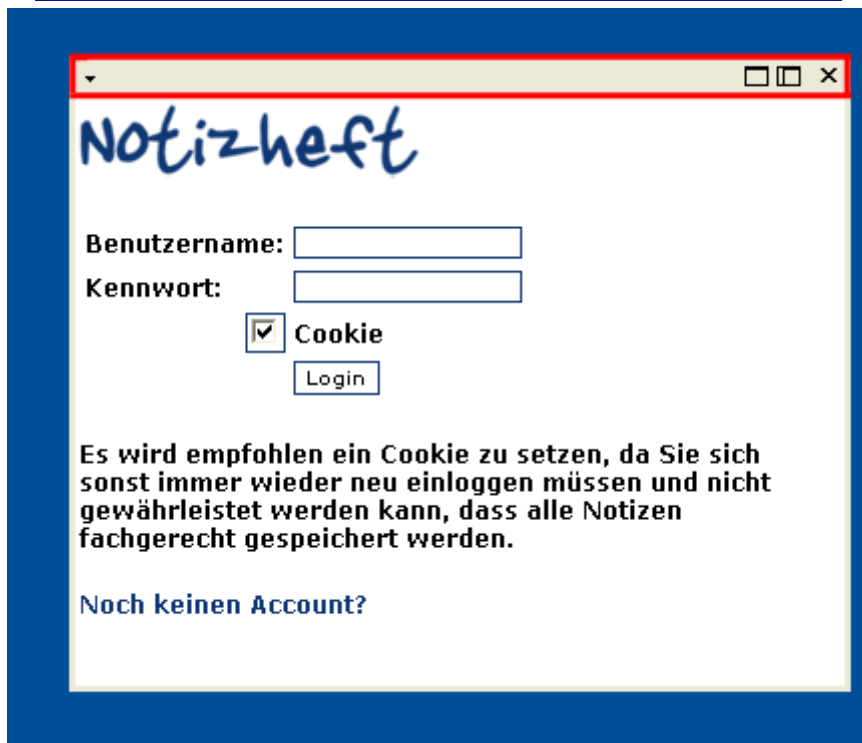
Notizheft

Benutzername:
Kennwort:
Cookie
Login

Es wird empfohlen ein Cookie zu setzen, da Sie sich sonst immer wieder neu einloggen müssen und nicht gewährleistet werden kann, dass alle Notizen fachgerecht gespeichert werden.

Noch keinen Account?